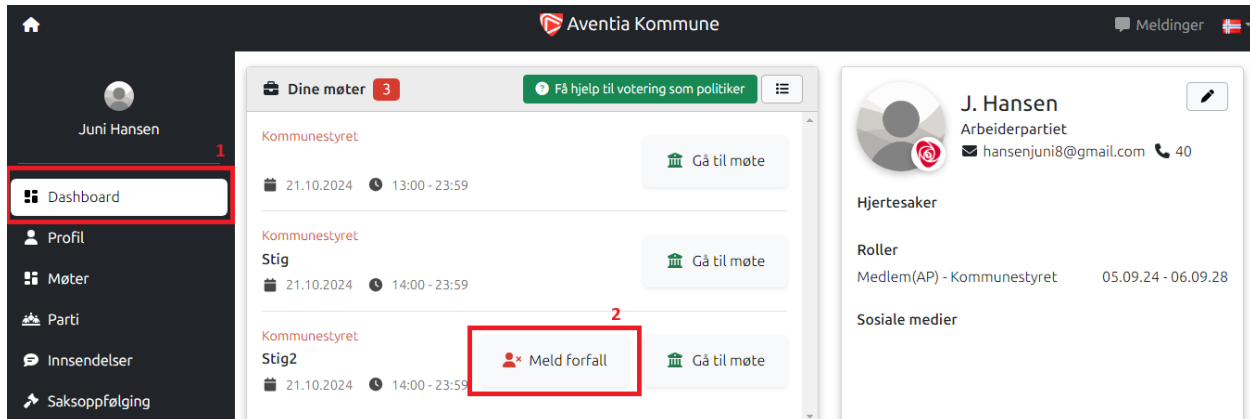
Aventia Kommune

Meldinger

Juni Hansen

1

Dashboard

Profil

Møter

Parti

Innsendelser

Saksoppfølging

Dine møter 3

Få hjelp til votering som politiker

Kommunestyret

Gå til møte

21.10.2024 13:00 - 23:59

Kommunestyret

Stig

Gå til møte

21.10.2024 14:00 - 23:59

2

Kommunestyret

Stig2

Meld forfall

Gå til møte

21.10.2024 14:00 - 23:59

J. Hansen

Arbeiderpartiet

hansenjuni8@gmail.com 40

Hjertesaker

Roller

Medlem(AP) - Kommunestyret 05.09.24 - 06.09.28

Sosiale medier